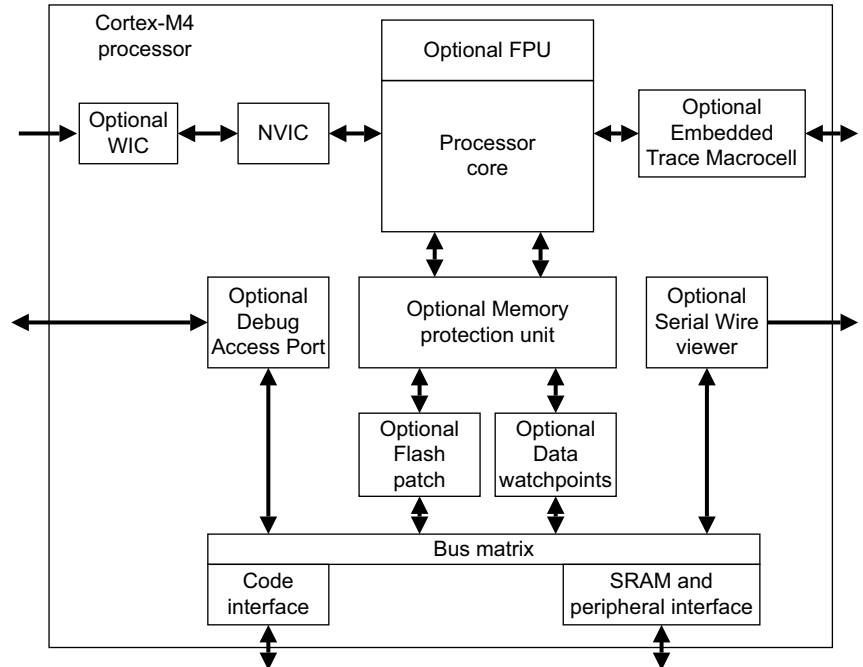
Cortex-M4 processor

Optional FPU

Optional WIC

NVIC

Processor core

Optional Embedded Trace Macrocell

Optional Debug Access Port

Optional Memory protection unit

Optional Serial Wire viewer

Optional Flash patch

Optional Data watchpoints

Bus matrix

Code interface

SRAM and peripheral interface